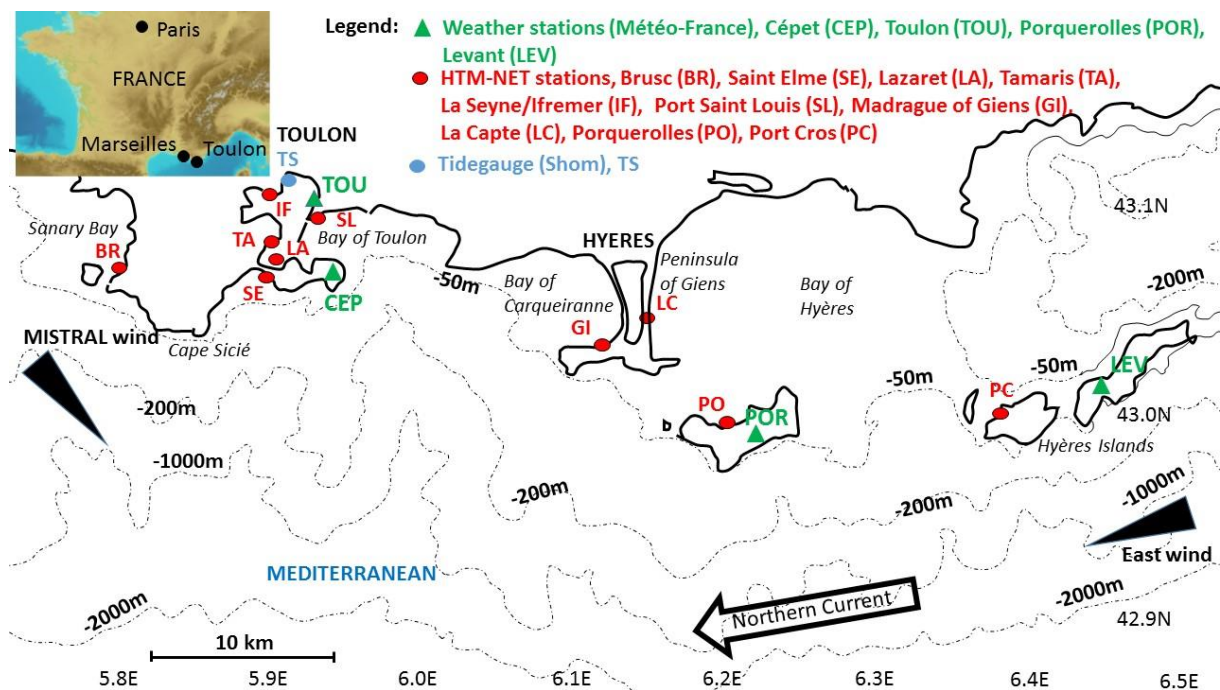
Paris
FRANCE
Marseilles
Toulon

Legend: Weather stations (Météo-France), Cépet (CEP), Toulon (TOU), Porquerolles (POR), Levant (LEV)
HTM-NET stations, Brusc (BR), Saint Elme (SE), Lazaret (LA), Tamaris (TA), La Seyne/Ifremer (IF), Port Saint Louis (SL), Madrague of Giens (GI), La Capte (LC), Porquerolles (PO), Port Cros (PC)
Tidegauge (Shom), TS

TOULON
TS
TOU
IF
SL
Sanary Bay
TA
LA
Bay of Toulon
BR
SE
CEP
HYERES
Peninsula of Giens
Bay of Carqueiranne
Bay of Hyères
-50m
LC
GI
MISTRAL wind
Cape Sicié
43.1N
-200m
-50m
-50m
LEV
PC
PO
POR
43.0N
Hyères Islands
-200m
-1000m
-200m
-200m
-1000m
East wind
MEDITERRANEAN
Northern Current
-2000m
-2000m
42.9N
10 km
5.8E
5.9E
6.0E
6.1E
6.2E
6.3E
6.4E
6.5E